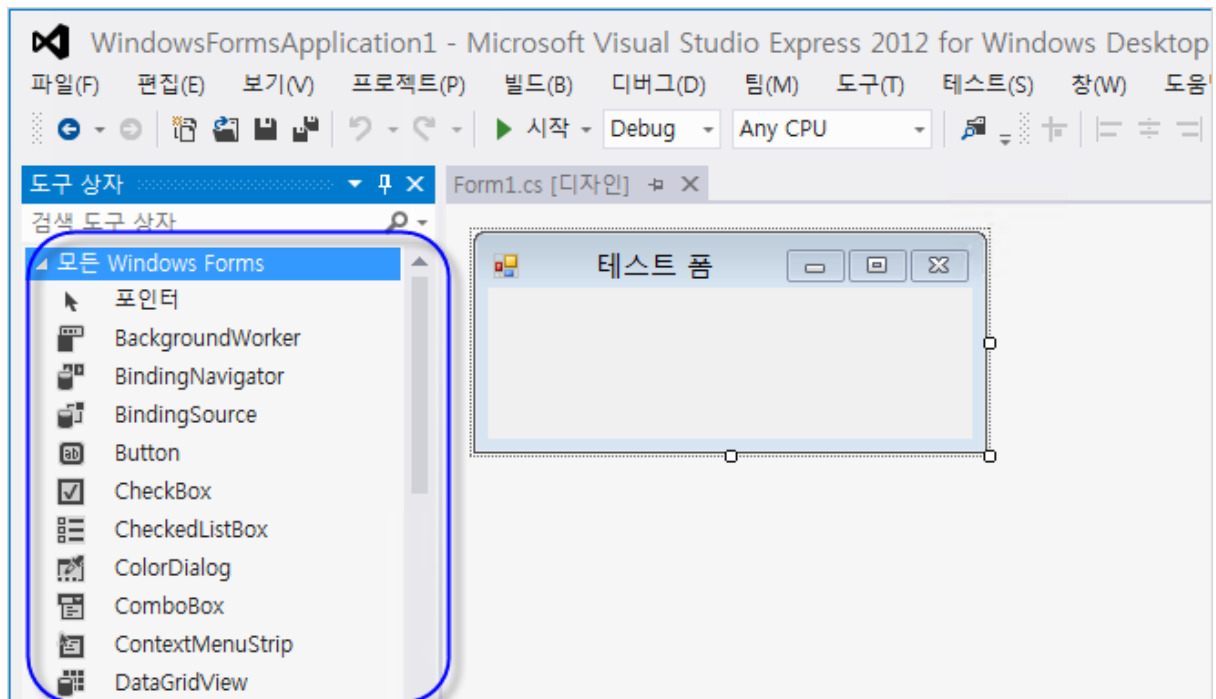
WindowsFormsApplication1 - Microsoft Visual Studio Express 2012 for Windows Desktop

파일(F) 편집(E) 보기(V) 프로젝트(P) 빌드(B) 디버그(D) 팀(M) 도구(T) 테스트(S) 창(W) 도움

시작 Debug Any CPU

도구 상자

검색 도구 상자

모든 Windows Forms

포인터

BackgroundWorker

BindingNavigator

BindingSource

Button

CheckBox

CheckedListBox

ColorDialog

ComboBox

ContextMenuStrip

DataGridView

Form1.cs [디자인]

테스트 폼